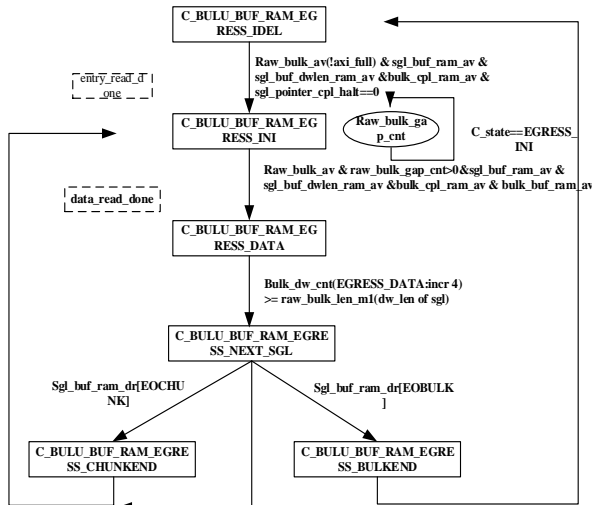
C_BULU_BUF_RAM_EG RESS_IDEL

entry_read_d one

Raw_bulk_av(!axi_full) & sgl_buf_ram_av & sgl_buf_dwlen_ram_av &bulk_cpl_ram_av & sgl_pointer_cpl_halt==0

Raw_bulk_ga p_cnt

C_BULU_BUF_RAM_EG RESS_INI

C_state==EGRESS_ INI

Raw_bulk_av & raw_bulk_gap_cnt>0&sgl_buf_ram_av & sgl_buf_dwlen_ram_av &bulk_cpl_ram_av & bulk_buf_ram_av

data_read_done

C_BULU_BUF_RAM_EG RESS_DATA

Bulk_dw_cnt(EGRESS_DATA:incr 4) >= raw_bulk_len_m1(dw_len of sgl)

C_BULU_BUF_RAM_EGRE SS_NEXT_SGL

Sgl_buf_ram_dr[EOCHU NK]

Sgl_buf_ram_dr[EOBULK ]

C_BULU_BUF_RAM_EGRE SS_CHUNKEND

C_BULU_BUF_RAM_EGRE SS_BULKEND